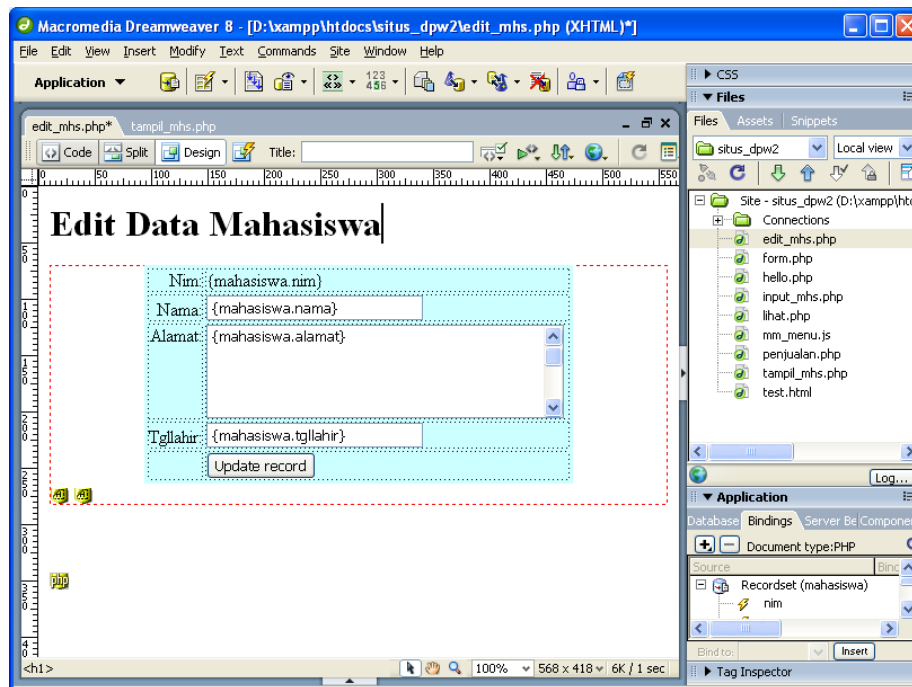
Macromedia Dreamweaver 8 - [D:\xampp\htdocs\situs_dpw2\edit_mhs.php (XHTML)*]

File Edit View Insert Modify Text Commands Site Window Help

Application ▼

edit_mhs.php* tampil_mhs.php

Code Split Design Title:

0 50 100 150 200 250 300 350 400 450 500 550

Edit Data Mahasiswa

Nim: {mahasiswa.nim}

Nama: {mahasiswa.nama}

Alamat: {mahasiswa.alamat}

Tgllahir: {mahasiswa.tgllahir}

Update record

<h1> 100% 568 x 418 6K / 1 sec

▶ CSS

▼ Files

Files Assets Snippets

situs_dpw2 Local view

Site - situs_dpw2 (D:\xampp\ht
Connections
edit_mhs.php
form.php
hello.php
input_mhs.php
lihat.php
mm_menu.js
penjualan.php
tampil_mhs.php
test.html

Log...

▼ Application

Database Bindings Server Be Componer

Document type:PHP

Source Binc

Recordset (mahasiswa)
nim

Bind to: Insert

▶ Tag Inspector